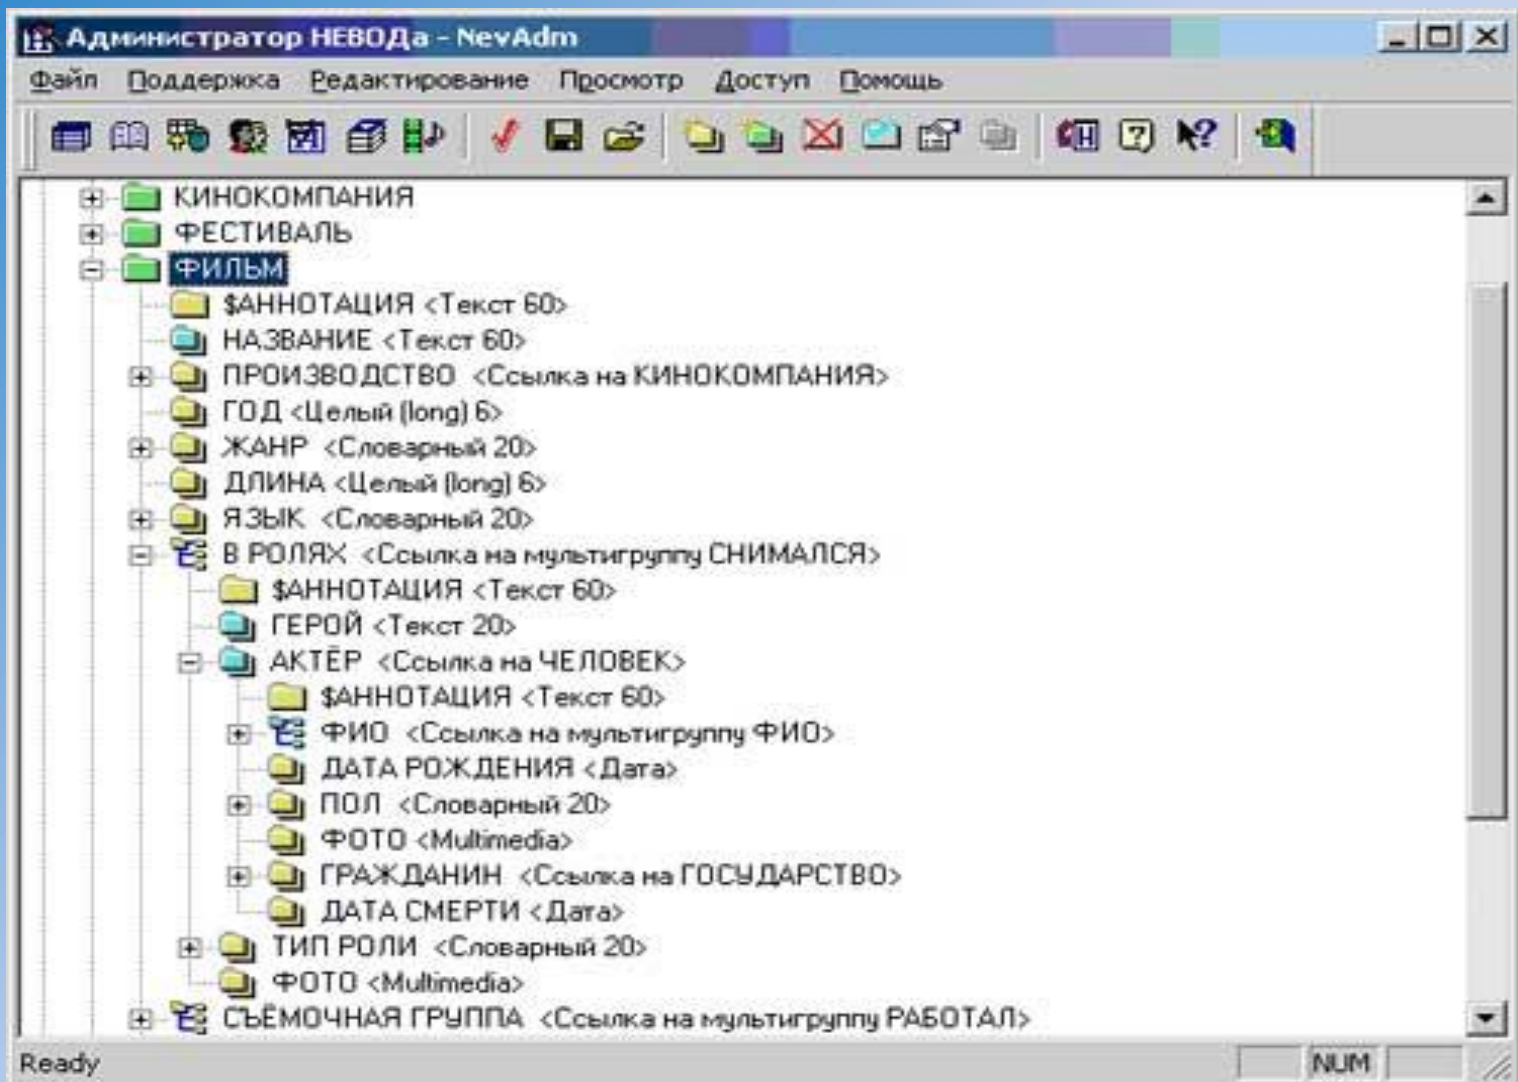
Администратор НЕВОДа - NevAdm

Файл Поддержка Редактирование Просмотр Доступ Помощь

КИНОКОМПАНИЯ
ФЕСТИВАЛЬ
ФИЛЬМ
$АННОТАЦИЯ <Текст 60>
НАЗВАНИЕ <Текст 60>
ПРОИЗВОДСТВО <Ссылка на КИНОКОМПАНИЯ>
ГОД <Целый (long) 6>
ЖАНР <Словарный 20>
ДЛИНА <Целый (long) 6>
ЯЗЫК <Словарный 20>
В РОЛЯХ <Ссылка на мультигруппу СНИМАЛСЯ>
$АННОТАЦИЯ <Текст 60>
ГЕРОЙ <Текст 20>
АКТЁР <Ссылка на ЧЕЛОВЕК>
$АННОТАЦИЯ <Текст 60>
ФИО <Ссылка на мультигруппу ФИО>
ДАТА РОЖДЕНИЯ <Дата>
ПОЛ <Словарный 20>
ФОТО <Multimedia>
ГРАЖДАНИН <Ссылка на ГОСУДАРСТВО>
ДАТА СМЕРТИ <Дата>
ТИП РОЛИ <Словарный 20>
ФОТО <Multimedia>
СЪЁМОЧНАЯ ГРУППА <Ссылка на мультигруппу РАБОТАЛ>

Ready NUM